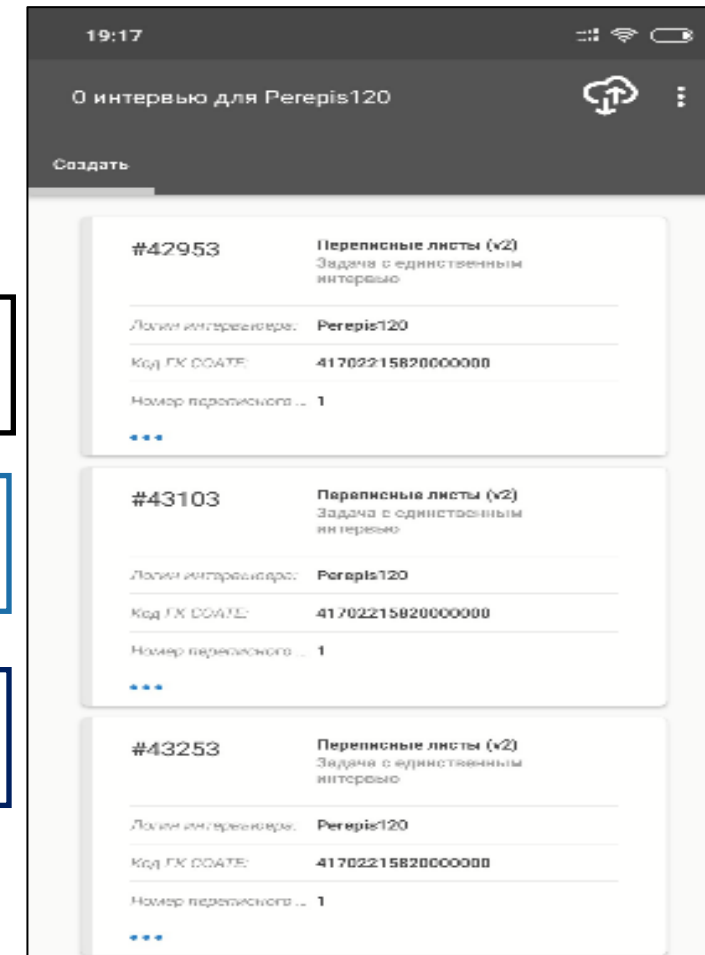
19:17

0 интервью для Perepis120

Создать

#42953

Переписные листы (v2)
Задача с единственным интервью

Логин интервьюера: Perepis120

Код ГК СОАТЕ: 41702215820000000

Номер переписного ... 1

...

#43103

Переписные листы (v2)
Задача с единственным интервью

Логин интервьюера: Perepis120

Код ГК СОАТЕ: 41702215820000000

Номер переписного ... 1

...

#43253

Переписные листы (v2)
Задача с единственным интервью

Логин интервьюера: Perepis120

Код ГК СОАТЕ: 41702215820000000

Номер переписного ... 1

...